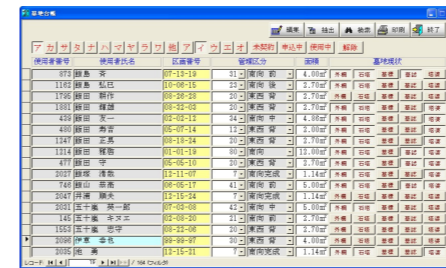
墓地台帳

編集 抽出 検索 印刷 終了

ア カ サ タ ナ ハ マ ヤ ラ ワ 他 ア イ ウ エ オ 未契約 申込中 使用中 解除

| 使用者番号 | 使用者氏名 | 区画番号 | 管理区分 | | 面積 | 墓地現状 | | | | |
|---|---|---|---|---|---|---|---|---|---|---|
| 872 | 飯島 斉 | 07-18-19 | 31 | 東向 前 | 4.00㎡ | 外柵 | 石塔 | 墓標 | 墓誌 | 塔婆 |
| 1162 | 飯島 弘巳 | 10-06-15 | 7 | 東向 後 | 2.70㎡ | 外柵 | 石塔 | 墓標 | 墓誌 | 塔婆 |
| 1795 | 飯田 | 08-26-28 | 20 | 東西 背 | 2.70㎡ | 外柵 | 石塔 | 墓標 | 墓誌 | 塔婆 |
| 1881 | 飯田 輝雄 | 08-32-02 | 20 | 東西 背 | 2.70㎡ | 外柵 | 石塔 | 墓標 | 墓誌 | 塔婆 |
| 439 | 飯田 友一 | 02-02-12 | 34 | 東向 中 | 4.00㎡ | 外柵 | 石塔 | 墓標 | 墓誌 | 塔婆 |
| 480 | 飯田 寿吉 | 05-07-14 | 13 | 東西 背 | 2.00㎡ | 外柵 | 石塔 | 墓標 | 墓誌 | 塔婆 |
| 1347 | 飯田 正英 | 08-19-24 | 20 | 東西 背 | 2.70㎡ | 外柵 | 石塔 | 墓標 | 墓誌 | 塔婆 |
| 1214 | 飯田 博喜 | 01-01-19 | 50 | 東向 前 | 12.00㎡ | 外柵 | 石塔 | 墓標 | 墓誌 | 塔婆 |
| 477 | 飯田 守 | 05-05-10 | 20 | 東西 背 | 2.70㎡ | 外柵 | 石塔 | 墓標 | 墓誌 | 塔婆 |
| 2027 | 飯塚 清敬 | 11-11-07 | 7 | 東向完成 | 1.14㎡ | 外柵 | 石塔 | 墓標 | 墓誌 | 塔婆 |
| 748 | 飯山 昭美 | 06-05-17 | 41 | 東向 前 | 5.00㎡ | 外柵 | 石塔 | 墓標 | 墓誌 | 塔婆 |
| 2047 | 井浦 陽夫 | 12-15-24 | 7 | 東向完成 | 1.14㎡ | 外柵 | 石塔 | 墓標 | 墓誌 | 塔婆 |
| 2031 | 五十嵐 清一郎 | 07-02-08 | 42 | 東西 前 | 5.00㎡ | 外柵 | 石塔 | 墓標 | 墓誌 | 塔婆 |
| 145 | 五十嵐 キヌエ | 02-08-20 | 21 | 東向 前 | 2.70㎡ | 外柵 | 石塔 | 墓標 | 墓誌 | 塔婆 |
| 1553 | 五十嵐 忠守 | 08-22-06 | 20 | 東西 背 | 2.70㎡ | 外柵 | 石塔 | 墓標 | 墓誌 | 塔婆 |
| 2095 | 伊倉 幸乱 | 99-99-97 | 30 | 東西 前 | 4.00㎡ | 外柵 | 石塔 | 墓標 | 墓誌 | 塔婆 |
| 2059 | 池 | 12-15-31 | 7 | 東向完成 | 1.14㎡ | 外柵 | 石塔 | 墓標 | 墓誌 | 塔婆 |

レコード: 18 / 164 (フィルタ)